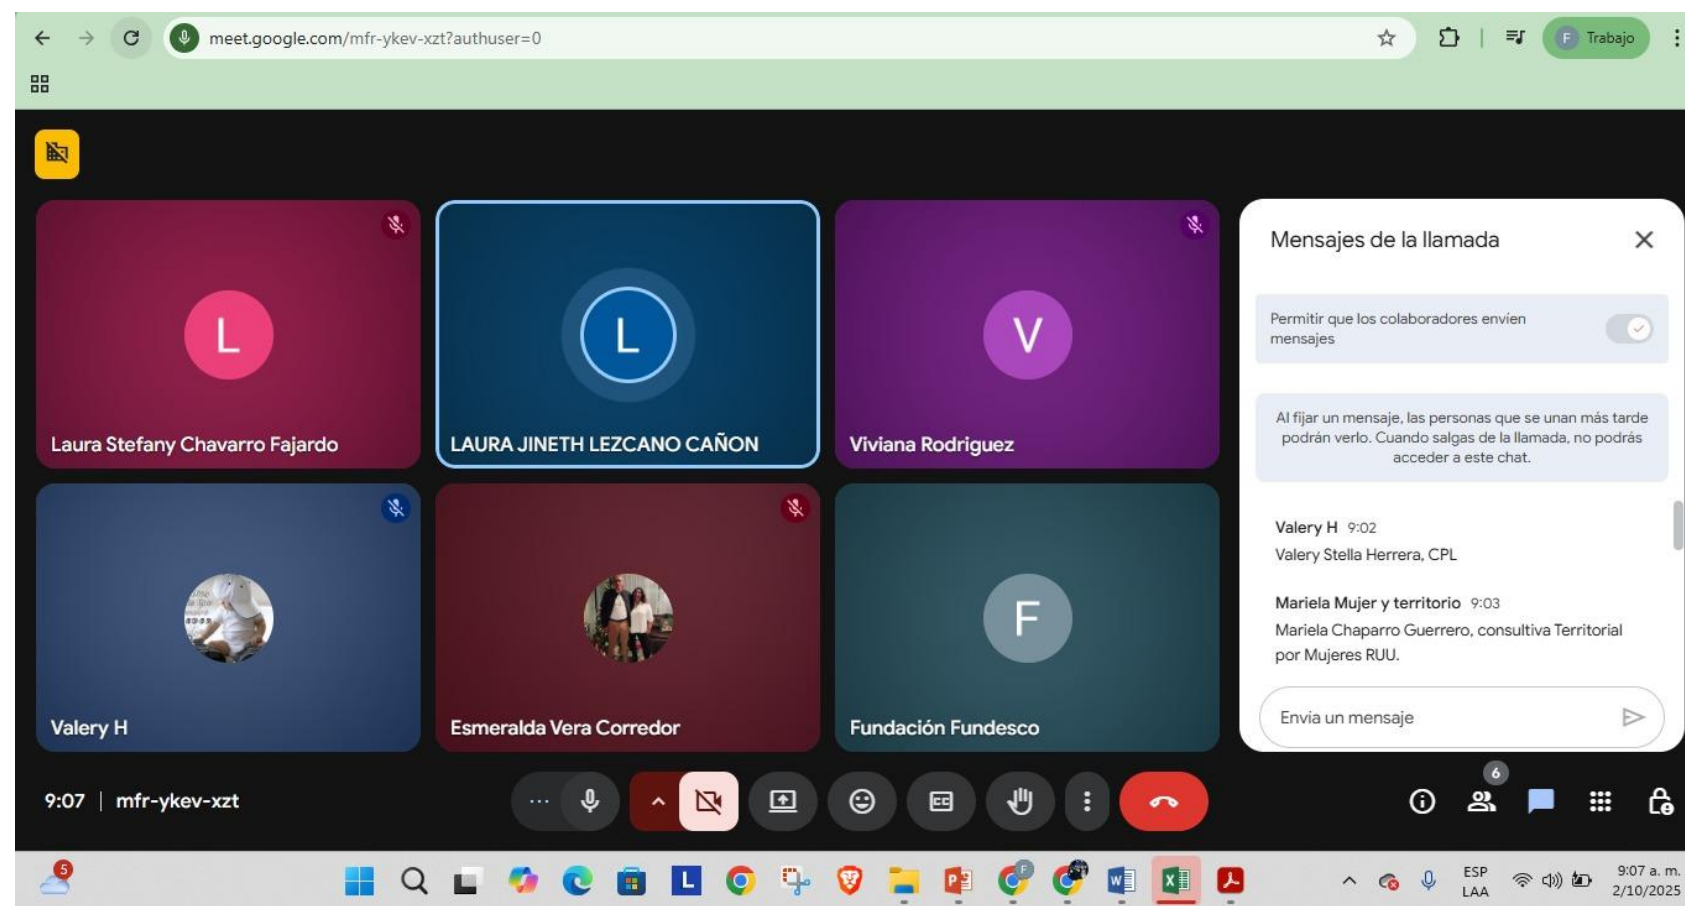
meet.google.com/mfr-ykev-xzt?authuser=0

F Trabajo

L
Laura Stefany Chavarro Fajardo

L
LAURA JINETH LEZCANO CAÑON

V
Viviana Rodriguez

Valery H

Esmeralda Vera Corredor

F
Fundación Fundesco

Mensajes de la llamada

Permitir que los colaboradores envíen mensajes

Al fijar un mensaje, las personas que se unan más tarde podrán verlo. Cuando salgas de la llamada, no podrás acceder a este chat.

Valery H 9:02
Valery Stella Herrera, CPL

Mariela Mujer y territorio 9:03
Mariela Chaparro Guerrero, consultiva Territorial por Mujeres RUU.

Envía un mensaje

9:07 | mfr-ykev-xzt

6

5

L

ESP
LAA

9:07 a. m.
2/10/2025